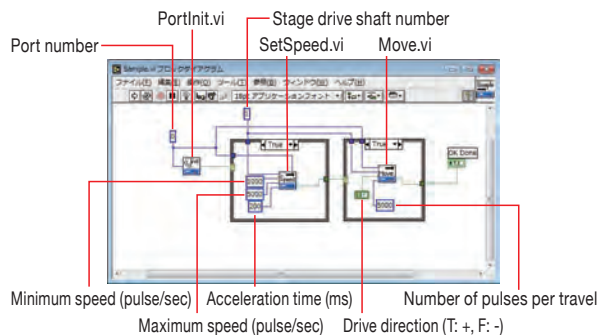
PortInit.vi
Stage drive shaft number
Port number
SetSpeed.vi
Move.vi
Sample.vi ブロックダイアグラム
ファイル(F) 編集(E) 表示(V) プロジェクト(P) 操作(O) ツール(T) ウィンドウ(W) ヘルプ(H)
18pt アプリケーションフォント
True
True
OK Done
1000
2000
500
5000
Minimum speed (pulse/sec)
Acceleration time (ms)
Number of pulses per travel
Maximum speed (pulse/sec)
Drive direction (T: +, F: -)